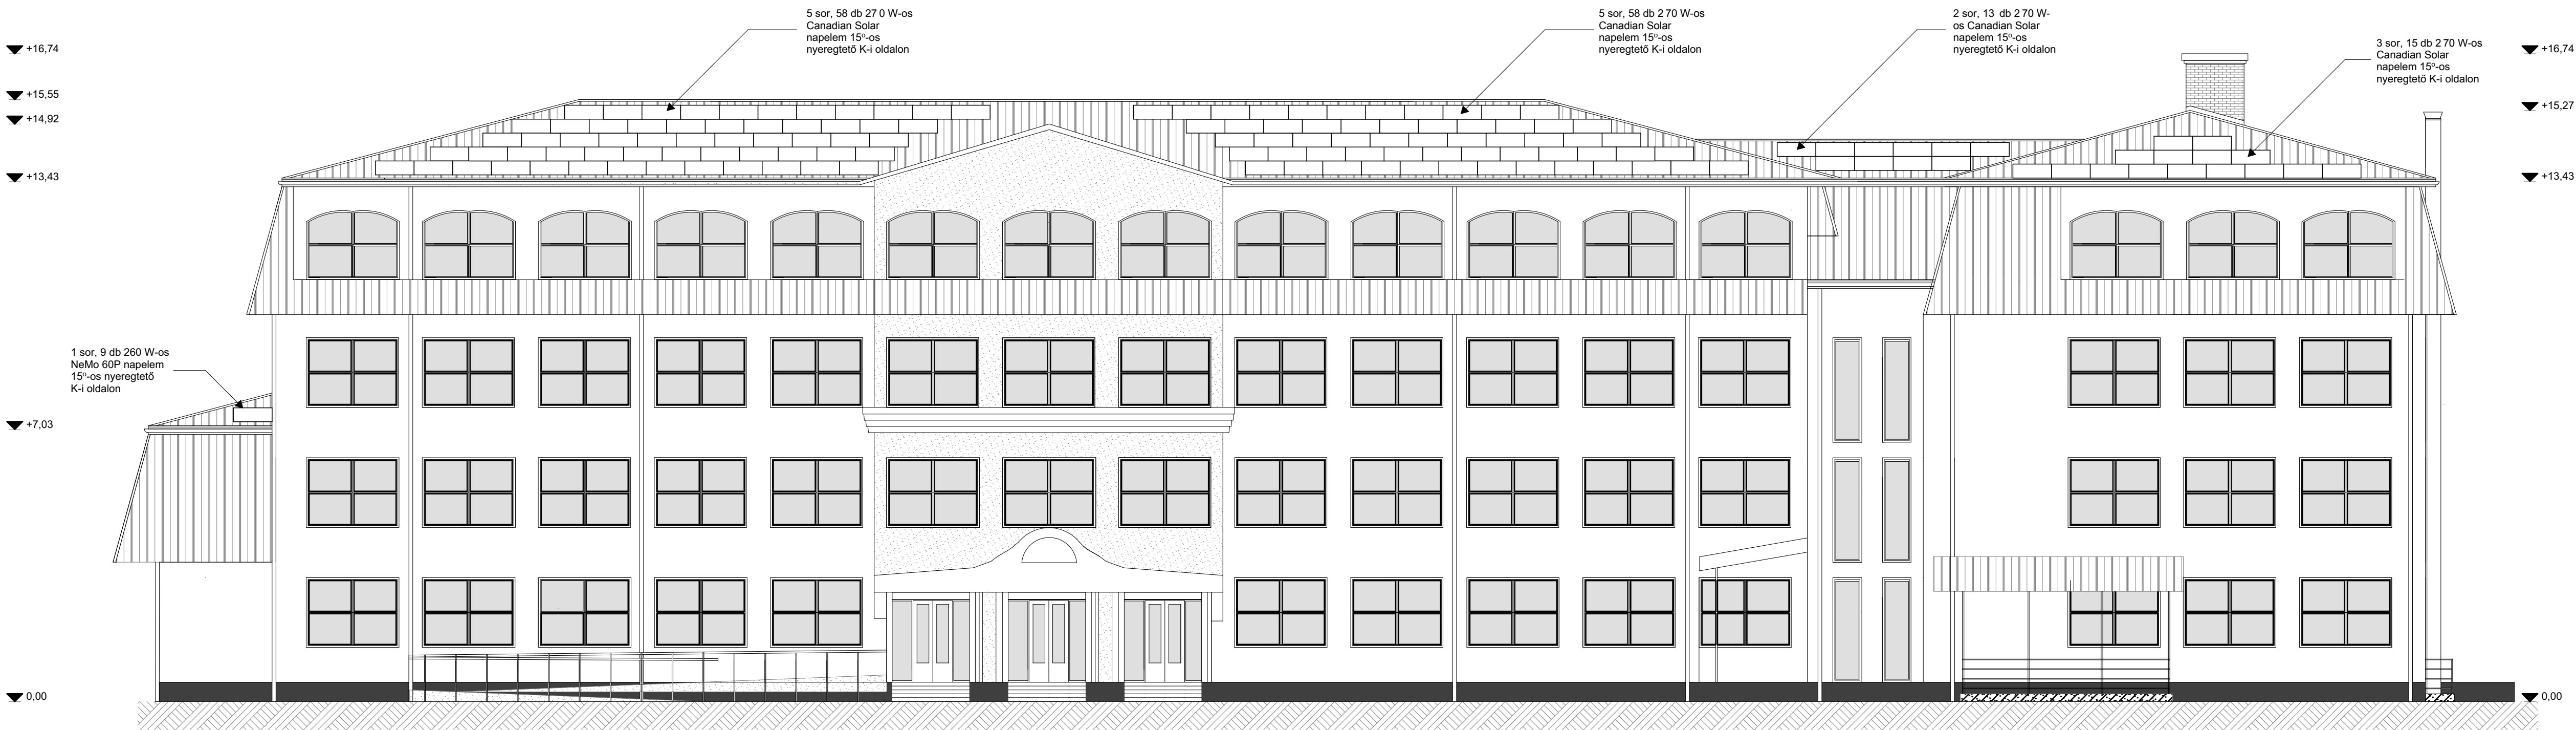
+16,74

+15,55

+14,92

+13,43

+7,03

0,00

5 sor, 58 db 27 0 W-os Canadian Solar napelem 15º-os nyeregtető K-i oldalon

5 sor, 58 db 2 70 W-os Canadian Solar napelem 15º-os nyeregtető K-i oldalon

2 sor, 13 db 2 70 W-os Canadian Solar napelem 15º-os nyeregtető K-i oldalon

3 sor, 15 db 2 70 W-os Canadian Solar napelem 15º-os nyeregtető K-i oldalon

+16,74

+15,27

+13,43

1 sor, 9 db 260 W-os NeMo 60P napelem 15º-os nyeregtető K-i oldalon

0,00